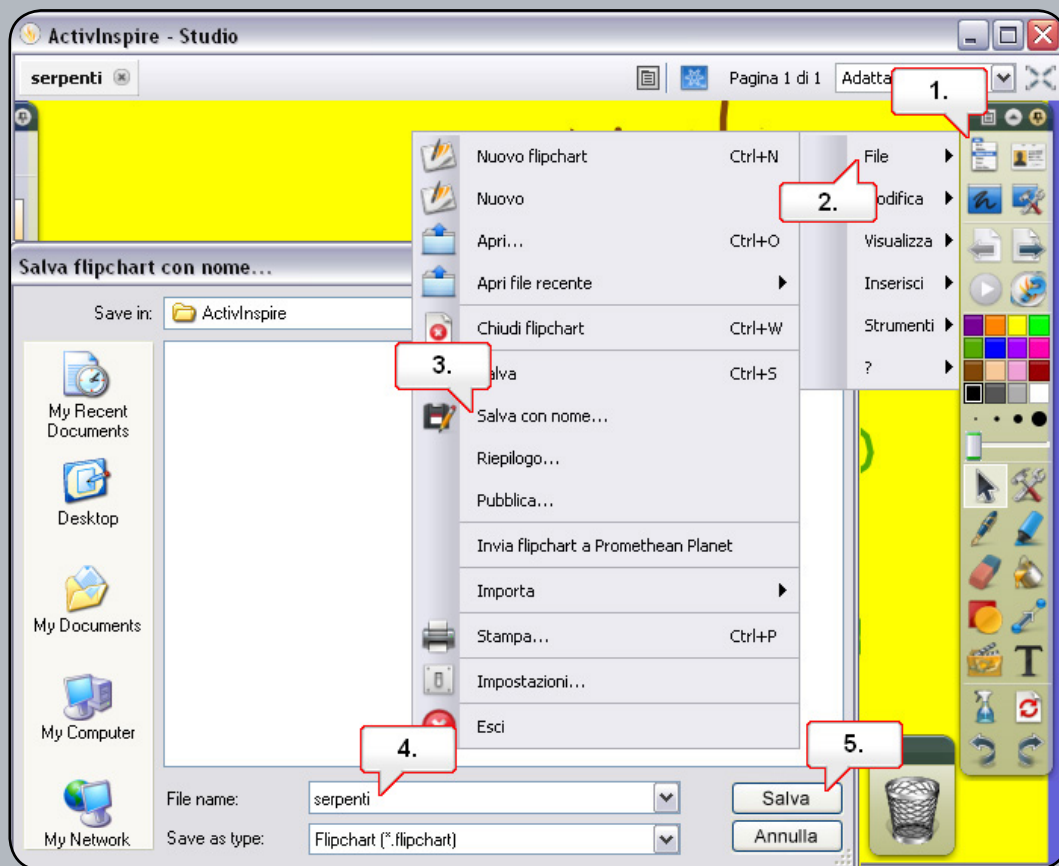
ActivInspire - Studio

serpenti

Pagina 1 di 1 Adatta

1.

File
2. odifica
Visualizza
Inserisci
Strumenti
?

Nuovo flipchart Ctrl+N
Nuovo
Apri... Ctrl+O
Apri file recente
Chiudi flipchart Ctrl+W
3. alva Ctrl+S
Salva con nome...
Riepilogo...
Pubblica...
Invia flipchart a Promethean Planet
Importa
Stampa... Ctrl+P
Impostazioni...
Esci

Salva flipchart con nome...

Save in: ActivInspire

My Recent Documents
Desktop
My Documents
My Computer
My Network

4.
File name: serpenti
Save as type: Flipchart (*.flipchart)

5.
Salva
Annulla

T